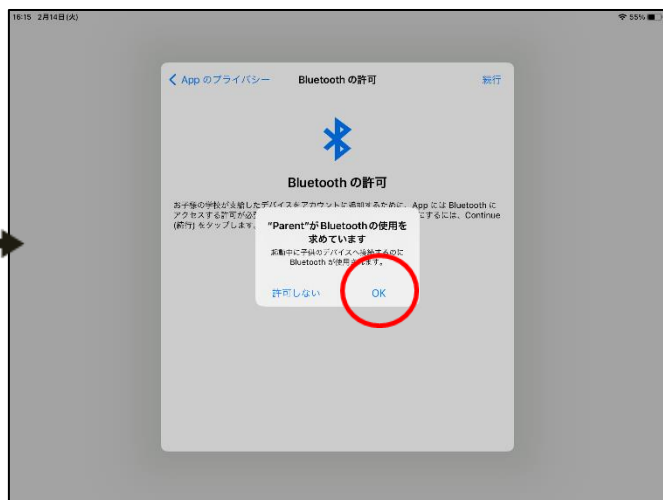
16:15 2月14日(火)

55%

App のプライバシー

Bluetooth の許可

続行

Bluetooth の許可

お子様の学校が支給したデバイスをアカウントに追加するために、App には Bluetooth にアクセスする許可が必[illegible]するには、Continue (続行) をタップします。

"Parent"が Bluetooth の使用を求めています

起動中に子供のデバイスへ接続するのに Bluetooth が使用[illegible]ます。

許可しない

OK